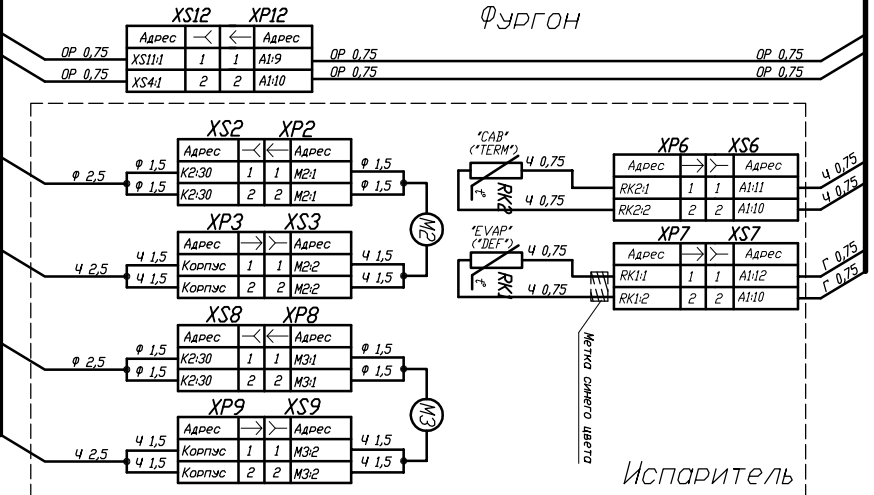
XS12 XP12

Фургон

| Адрес | | | Адрес |
|---|---|---|---|
| XS11:1 | 1 | 1 | A1:9 |
| XS4:1 | 2 | 2 | A1:10 |

ОР 0,75
ОР 0,75
ОР 0,75
ОР 0,75
ОР 0,75
ОР 0,75

XS2 XP2

| Адрес | | | Адрес |
|---|---|---|---|
| K2:30 | 1 | 1 | M2:1 |
| K2:30 | 2 | 2 | M2:1 |

Ф 2,5
Ф 1,5
Ф 1,5
Ф 1,5
Ф 1,5

M2

XP3 XS3

| Адрес | | | Адрес |
|---|---|---|---|
| Корпус | 1 | 1 | M2:2 |
| Корпус | 2 | 2 | M2:2 |

Ч 2,5
Ч 1,5
Ч 1,5
Ч 1,5
Ч 1,5

XS8 XP8

| Адрес | | | Адрес |
|---|---|---|---|
| K2:30 | 1 | 1 | M3:1 |
| K2:30 | 2 | 2 | M3:1 |

Ф 2,5
Ф 1,5
Ф 1,5
Ф 1,5
Ф 1,5

M3

XP9 XS9

| Адрес | | | Адрес |
|---|---|---|---|
| Корпус | 1 | 1 | M3:2 |
| Корпус | 2 | 2 | M3:2 |

Ч 2,5
Ч 1,5
Ч 1,5
Ч 1,5
Ч 1,5

"CAB"
("TERM")
Ч 0,75
RK2
Ч 0,75

XP6 XS6

| Адрес | | | Адрес |
|---|---|---|---|
| RK2:1 | 1 | 1 | A1:11 |
| RK2:2 | 2 | 2 | A1:10 |

Ч 0,75
Ч 0,75

"EVAP"
("DEF")
Ч 0,75
RK1
Ч 0,75

XP7 XS7

| Адрес | | | Адрес |
|---|---|---|---|
| RK1:1 | 1 | 1 | A1:12 |
| RK1:2 | 2 | 2 | A1:10 |

Г 0,75
Г 0,75

Метка синего цвета

Испаритель